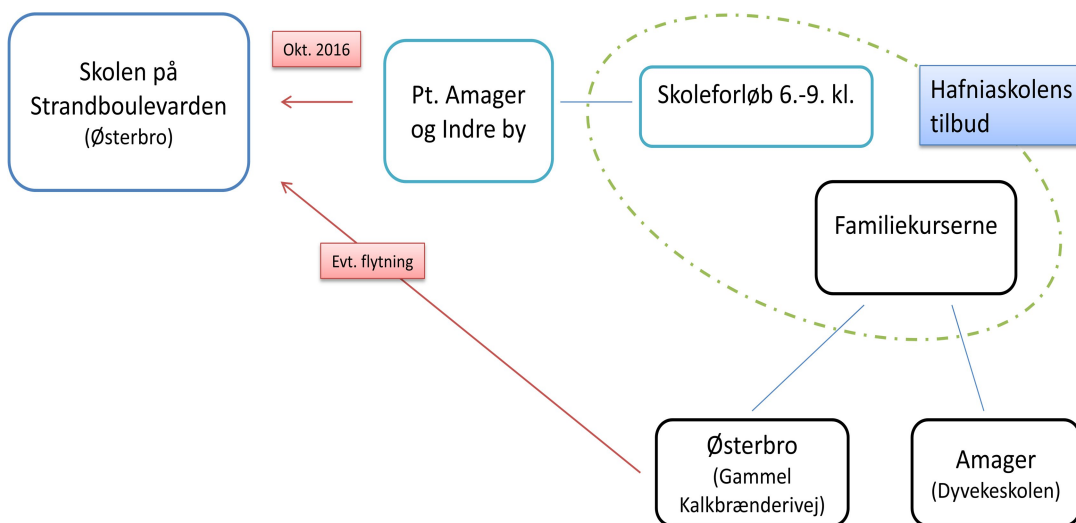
Skolen på Strandboulevarden
(Østerbro)

Okt. 2016

Pt. Amager og Indre by

Skoleforløb 6.-9. kl.

Hafniaskolens tilbud

Familiekurserne

Evt. flytning

Østerbro
(Gammel Kalkbrænderivej)

Amager
(Dyvekeskolen)